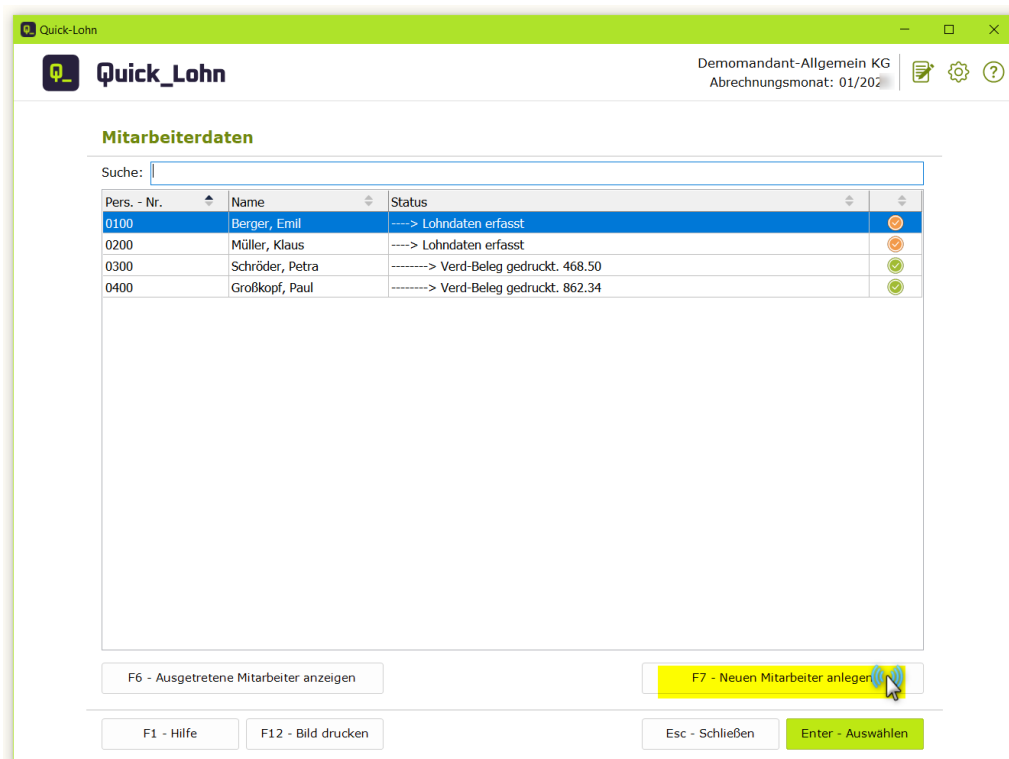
Quick-Lohn

Quick_Lohn

Demomandant-Allgemein KG
Abrechnungsmonat: 01/202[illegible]

Mitarbeiterdaten

Suche:

| Pers. - Nr. | Name | Status | |
|---|---|---|---|
| 0100 | Berger, Emil | ----> Lohndaten erfasst | |
| 0200 | Müller, Klaus | ----> Lohndaten erfasst | |
| 0300 | Schröder, Petra | --------> Verd-Beleg gedruckt. 468.50 | |
| 0400 | Großkopf, Paul | --------> Verd-Beleg gedruckt. 862.34 | |

F6 - Ausgetretene Mitarbeiter anzeigen

F7 - Neuen Mitarbeiter anlegen

F1 - Hilfe

F12 - Bild drucken

Esc - Schließen

Enter - Auswählen